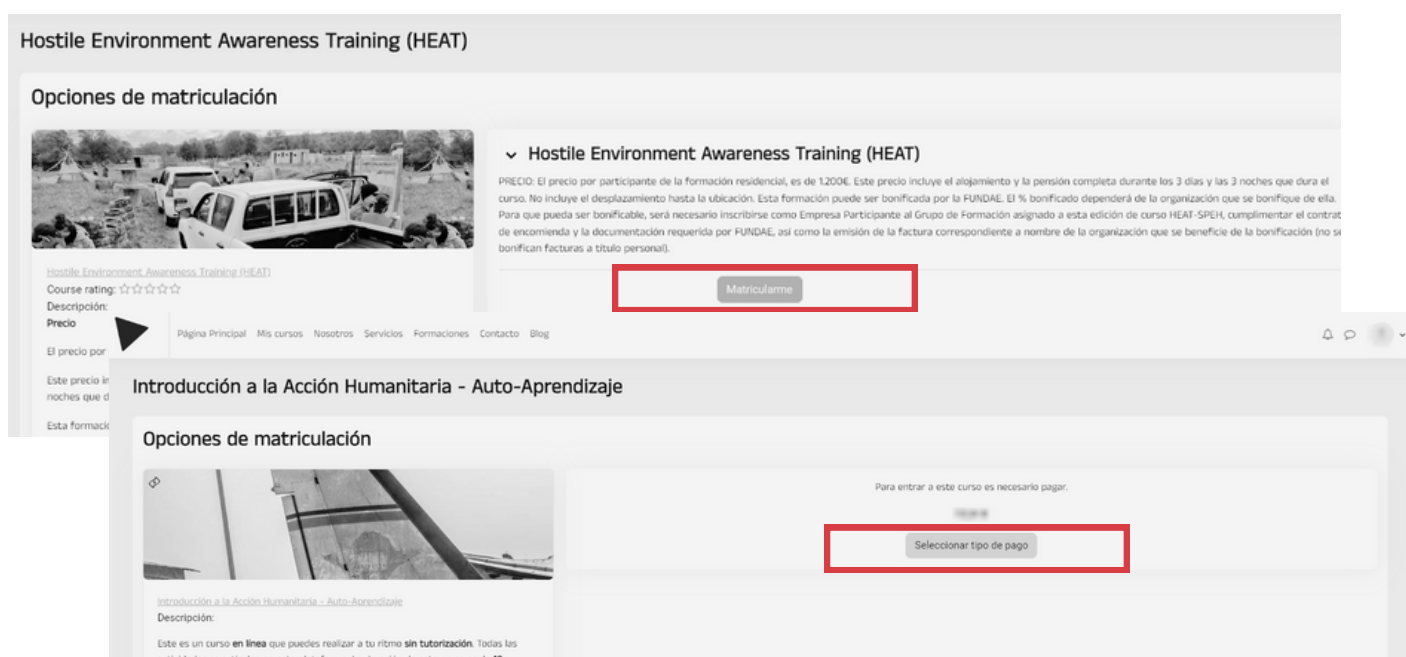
Hostile Environment Awareness Training (HEAT)

Opciones de matriculación

Hostile Environment Awareness Training (HEAT)

Course rating: ☆☆☆☆☆

Descripción:

Precio

El precio por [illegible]

Este precio in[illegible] noches que d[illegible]

Esta formació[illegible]

Hostile Environment Awareness Training (HEAT)

PRECIO: El precio por participante de la formación residencial, es de 1.200€. Este precio incluye el alojamiento y la pensión completa durante los 3 días y las 3 noches que dura el curso. No incluye el desplazamiento hasta la ubicación. Esta formación puede ser bonificada por la FUNDAE. El % bonificado dependerá de la organización que se bonifique de ella. Para que pueda ser bonificable, será necesario inscribirse como Empresa Participante al Grupo de Formación asignado a esta edición de curso HEAT-SPEH, cumplimentar el contrat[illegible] de encomienda y la documentación requerida por FUNDAE, así como la emisión de la factura correspondiente a nombre de la organización que se beneficie de la bonificación (no se bonifican facturas a título personal).

Matricularme

Página Principal Mis cursos Nosotros Servicios Formaciones Contacto Blog

Introducción a la Acción Humanitaria - Auto-Aprendizaje

Opciones de matriculación

Introducción a la Acción Humanitaria - Auto-Aprendizaje

Descripción:

Este es un curso en línea que puedes realizar a tu ritmo sin tutorización. Todas las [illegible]

Para entrar a este curso es necesario pagar.

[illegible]

Seleccionar tipo de pago